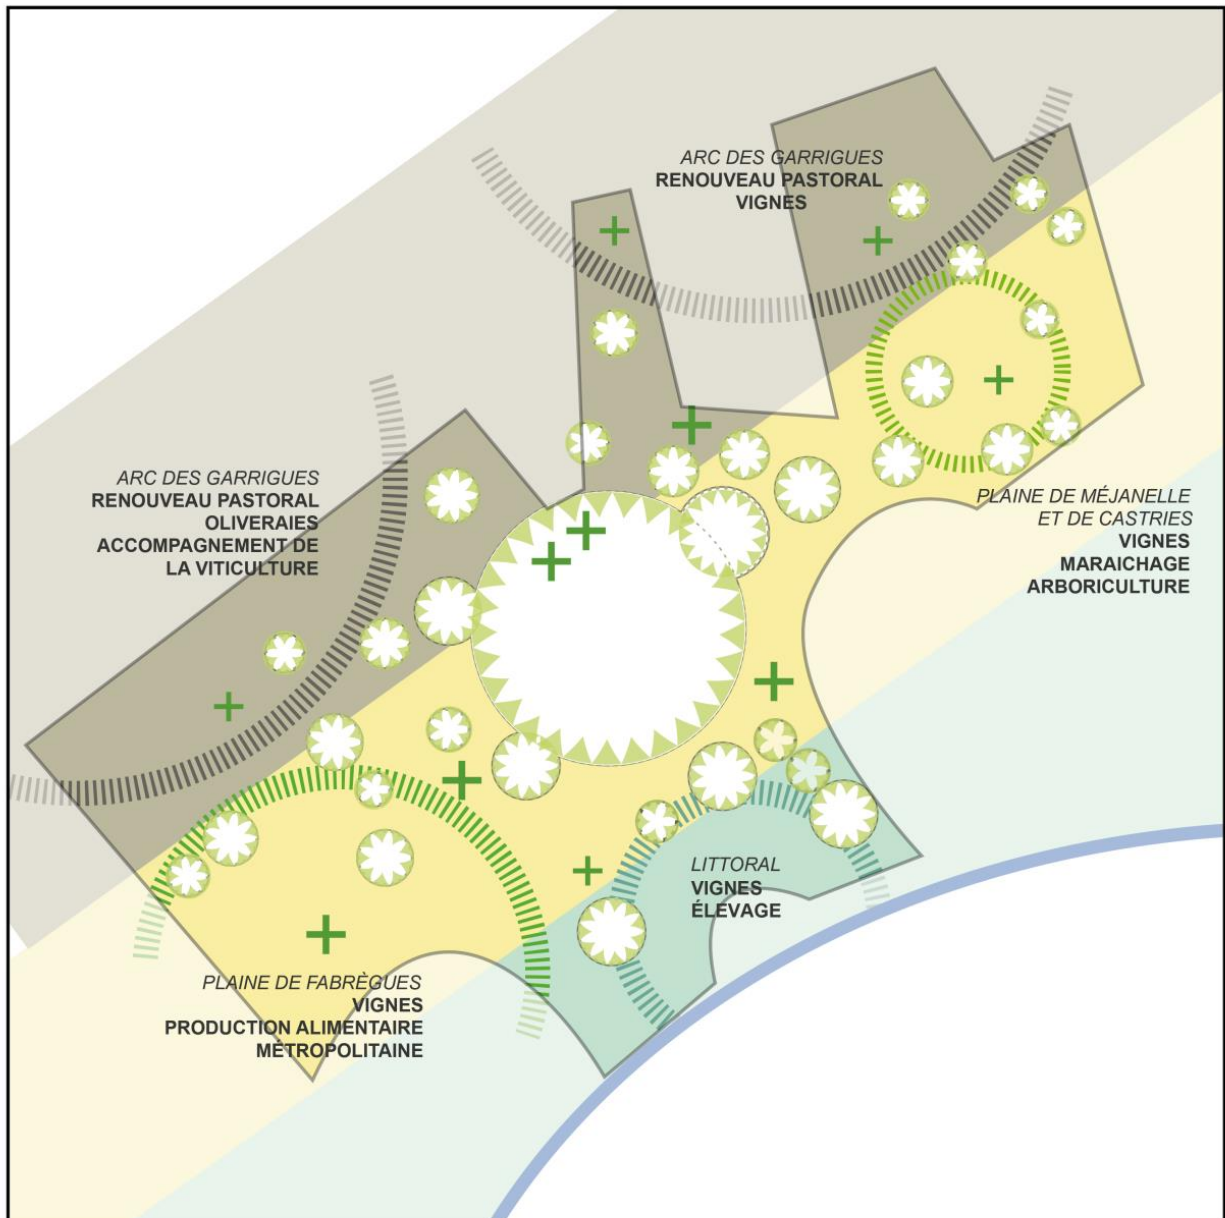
ARC DES GARRIGUES
RENOUVEAU PASTORAL
VIGNES

ARC DES GARRIGUES
RENOUVEAU PASTORAL
OLIVERAIES
ACCOMPAGNEMENT DE LA VITICULTURE

PLAINE DE MÉJANELLE ET DE CASTRIES
VIGNES
MARAICHAGE
ARBORICULTURE

LITTORAL
VIGNES
ÉLEVAGE

PLAINE DE FABRÈGUES
VIGNES
PRODUCTION ALIMENTAIRE MÉTROPOLITAINE